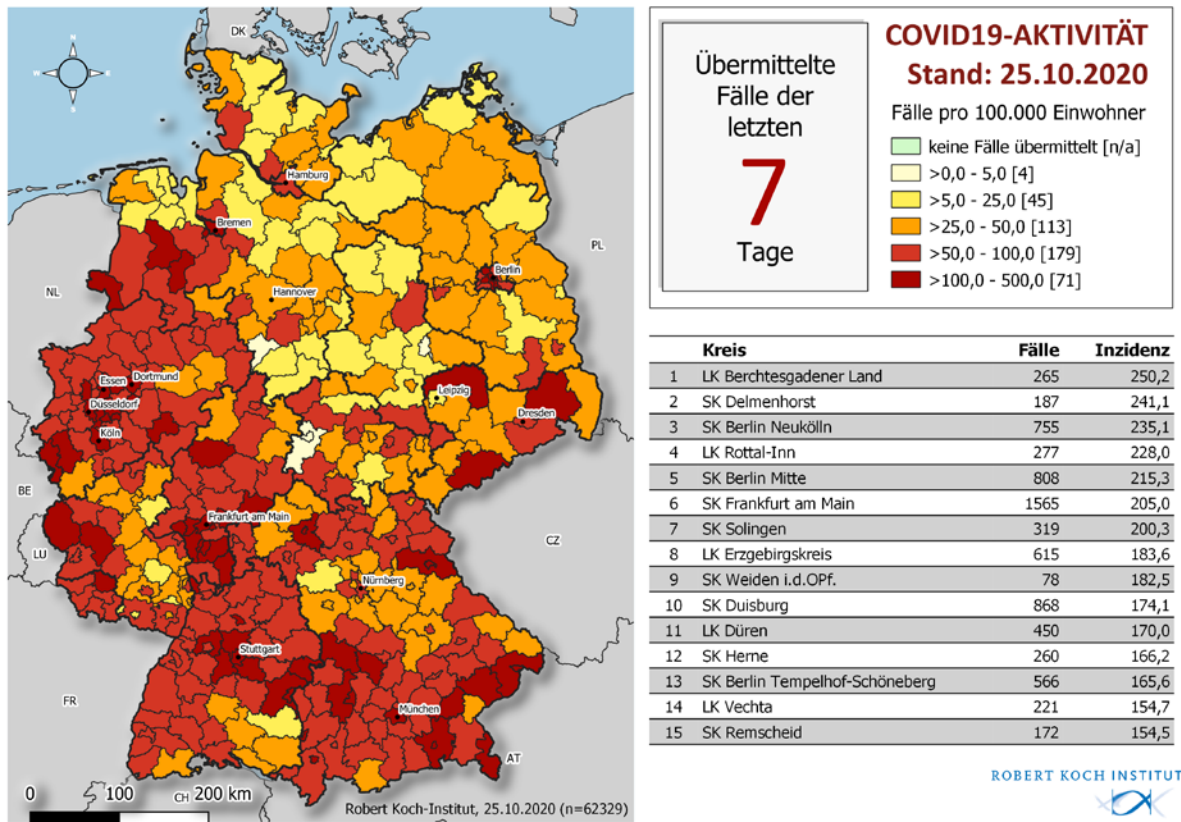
DK

N
W E
S

Hamburg
Bremen
Berlin
PL
NL
Hannover
Essen
Dortmund
Düsseldorf
Köln
Leipzig
Dresden
BE
Frankfurt am Main
LU
CZ
Nürnberg
Stuttgart
FR
München
AT
CH

0 100 200 km

Robert Koch-Institut, 25.10.2020 (n=62329)

Übermittelte Fälle der letzten
7
Tage

COVID19-AKTIVITÄT
Stand: 25.10.2020

Fälle pro 100.000 Einwohner
keine Fälle übermittelt [n/a]
>0,0 - 5,0 [4]
>5,0 - 25,0 [45]
>25,0 - 50,0 [113]
>50,0 - 100,0 [179]
>100,0 - 500,0 [71]

| | Kreis | Fälle | Inzidenz |
|---|---|---|---|
| 1 | LK Berchtesgadener Land | 265 | 250,2 |
| 2 | SK Delmenhorst | 187 | 241,1 |
| 3 | SK Berlin Neukölln | 755 | 235,1 |
| 4 | LK Rottal-Inn | 277 | 228,0 |
| 5 | SK Berlin Mitte | 808 | 215,3 |
| 6 | SK Frankfurt am Main | 1565 | 205,0 |
| 7 | SK Solingen | 319 | 200,3 |
| 8 | LK Erzgebirgskreis | 615 | 183,6 |
| 9 | SK Weiden i.d.OPf. | 78 | 182,5 |
| 10 | SK Duisburg | 868 | 174,1 |
| 11 | LK Düren | 450 | 170,0 |
| 12 | SK Herne | 260 | 166,2 |
| 13 | SK Berlin Tempelhof-Schöneberg | 566 | 165,6 |
| 14 | LK Vechta | 221 | 154,7 |
| 15 | SK Remscheid | 172 | 154,5 |

ROBERT KOCH INSTITUT